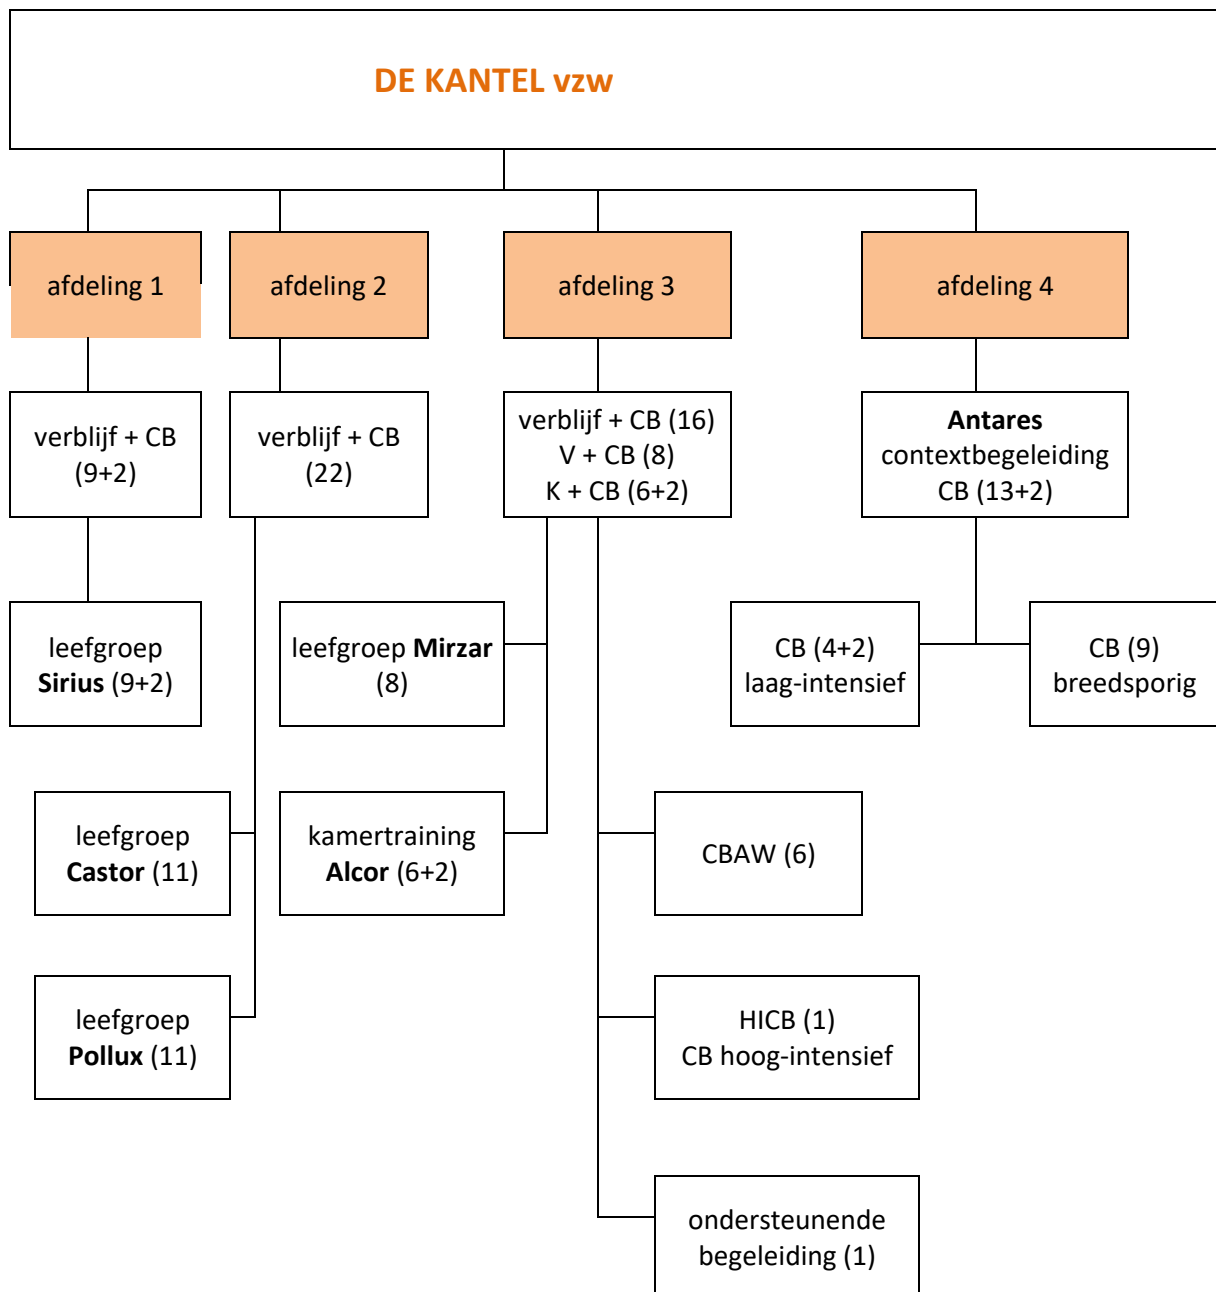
DE KANTEL vzw

afdeling 1

afdeling 2

afdeling 3

afdeling 4

verblijf + CB (9+2)

verblijf + CB (22)

verblijf + CB (16)
V + CB (8)
K + CB (6+2)

**Antares**
contextbegeleiding
CB (13+2)

leefgroep **Sirius** (9+2)

leefgroep **Mirzar** (8)

CB (4+2)
laag-intensief

CB (9)
breedsporig

leefgroep **Castor** (11)

kamertraining **Alcor** (6+2)

CBAW (6)

leefgroep **Pollux** (11)

HICB (1)
CB hoog-intensief

ondersteunende begeleiding (1)